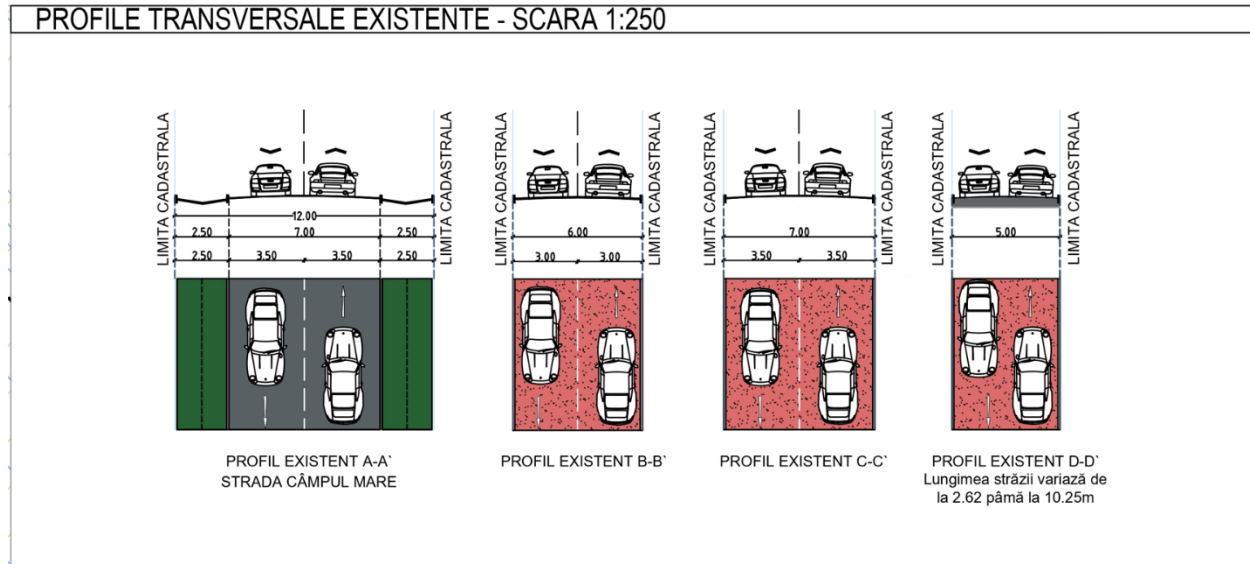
PROFILE TRANSVERSALE EXISTENTE - SCARA 1:250

LIMITA CADASTRALA
LIMITA CADASTRALA
12.00
2.50
7.00
2.50
2.50
3.50
3.50
2.50

LIMITA CADASTRALA
LIMITA CADASTRALA
6.00
3.00
3.00

LIMITA CADASTRALA
LIMITA CADASTRALA
7.00
3.50
3.50

LIMITA CADASTRALA
LIMITA CADASTRALA
5.00

PROFIL EXISTENT A-A`
STRADA CÂMPUL MARE

PROFIL EXISTENT B-B`

PROFIL EXISTENT C-C`

PROFIL EXISTENT D-D`
Lungimea străzii variază de la 2.62 pâmă la 10.25m